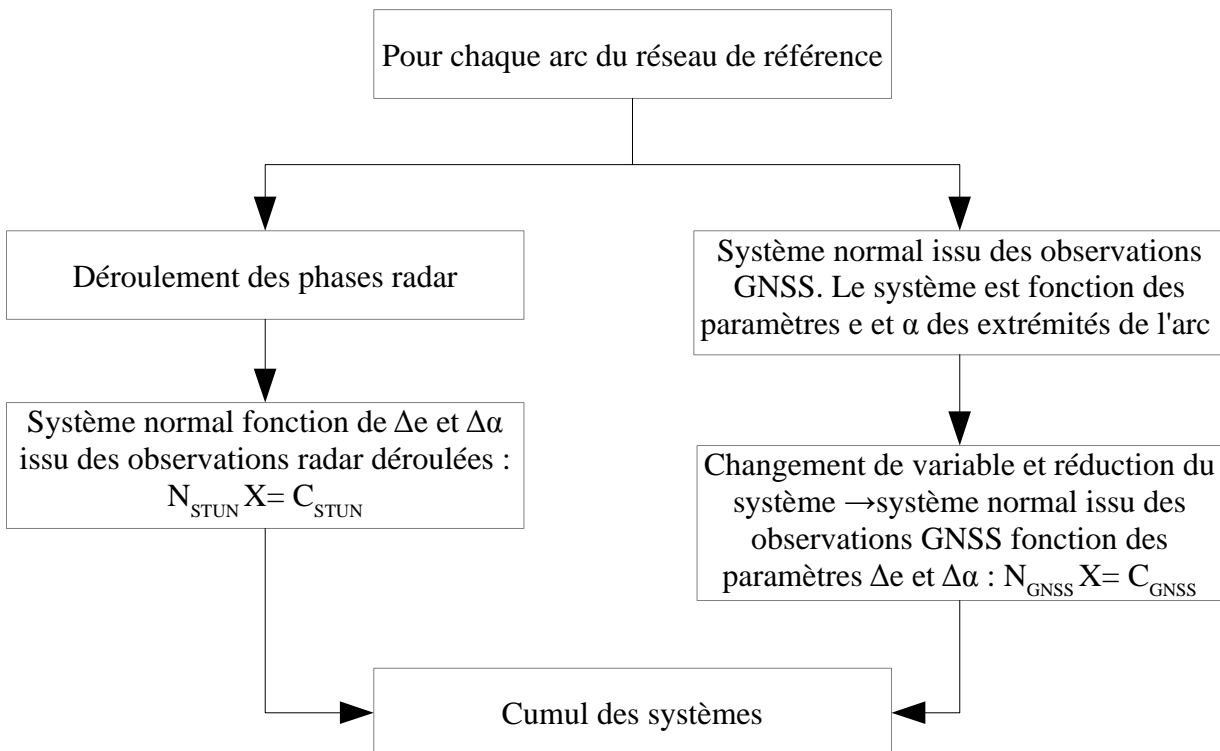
Pour chaque arc du réseau de référence

Déroulement des phases radar

Système normal fonction de $\Delta e$ et $\Delta\alpha$ issu des observations radar déroulées : $N_{STUN} X= C_{STUN}$

Système normal issu des observations GNSS. Le système est fonction des paramètres e et $\alpha$ des extrémités de l'arc

Changement de variable et réduction du système →système normal issu des observations GNSS fonction des paramètres $\Delta e$ et $\Delta\alpha$ : $N_{GNSS} X= C_{GNSS}$

Cumul des systèmes